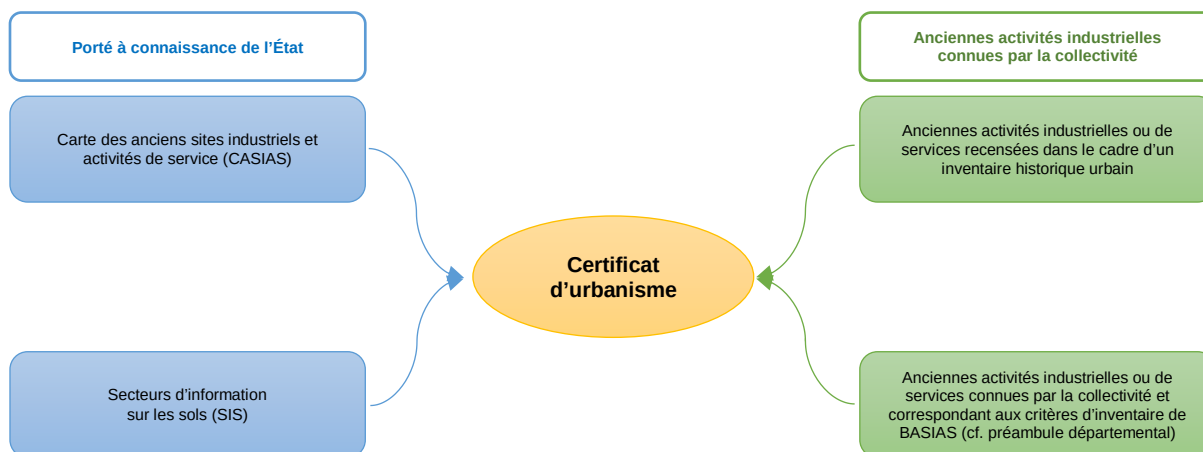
Porté à connaissance de l'État

Carte des anciens sites industriels et activités de service (CASIAS)

Secteurs d'information sur les sols (SIS)

Certificat d'urbanisme

Anciennes activités industrielles connues par la collectivité

Anciennes activités industrielles ou de services recensées dans le cadre d'un inventaire historique urbain

Anciennes activités industrielles ou de services connues par la collectivité et correspondant aux critères d'inventaire de BASIAS (cf. préambule départemental)